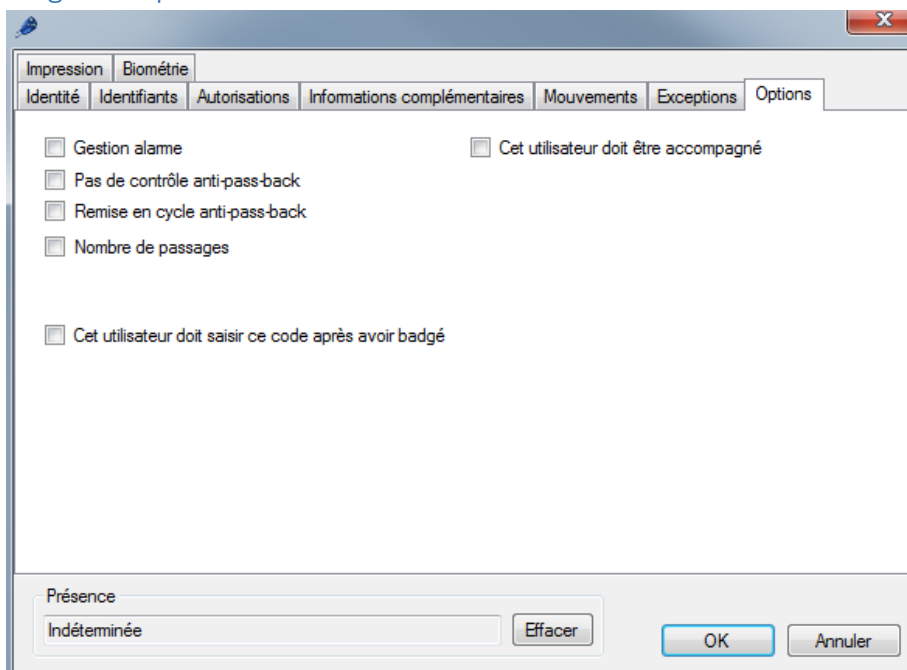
Impression | Biométrie
Identité | Identifiants | Autorisations | Informations complémentaires | Mouvements | Exceptions | Options

Gestion alarme
Pas de contrôle anti-pass-back
Remise en cycle anti-pass-back
Nombre de passages

Cet utilisateur doit être accompagné

Cet utilisateur doit saisir ce code après avoir badgé

Présence
Indéterminée
Effacer
OK
Annuler